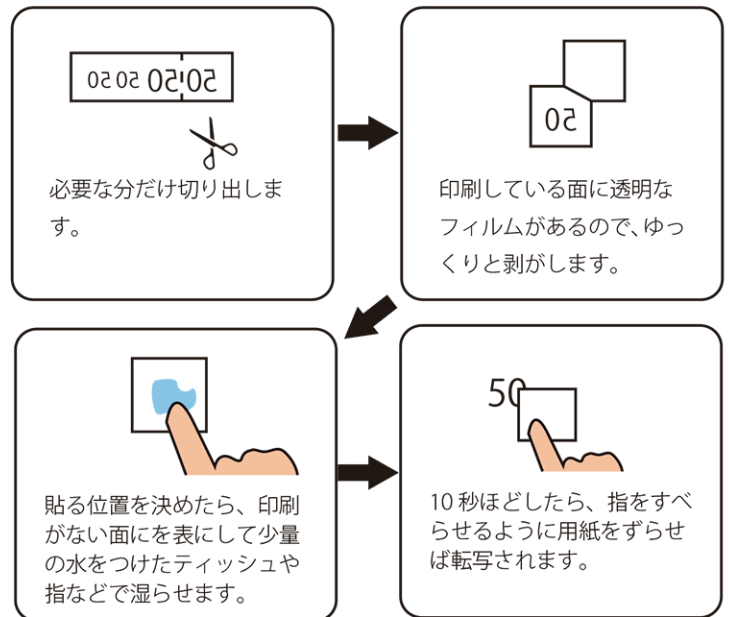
50 50 50 50

必要な分だけ切り出します。

50

印刷している面に透明なフィルムがあるので、ゆっくりと剥がします。

貼る位置を決めたら、印刷がない面にを表にして少量の水をつけたティッシュや指などで湿らせます。

50

10 秒ほどしたら、指をすべらせるように用紙をずらせば転写されます。